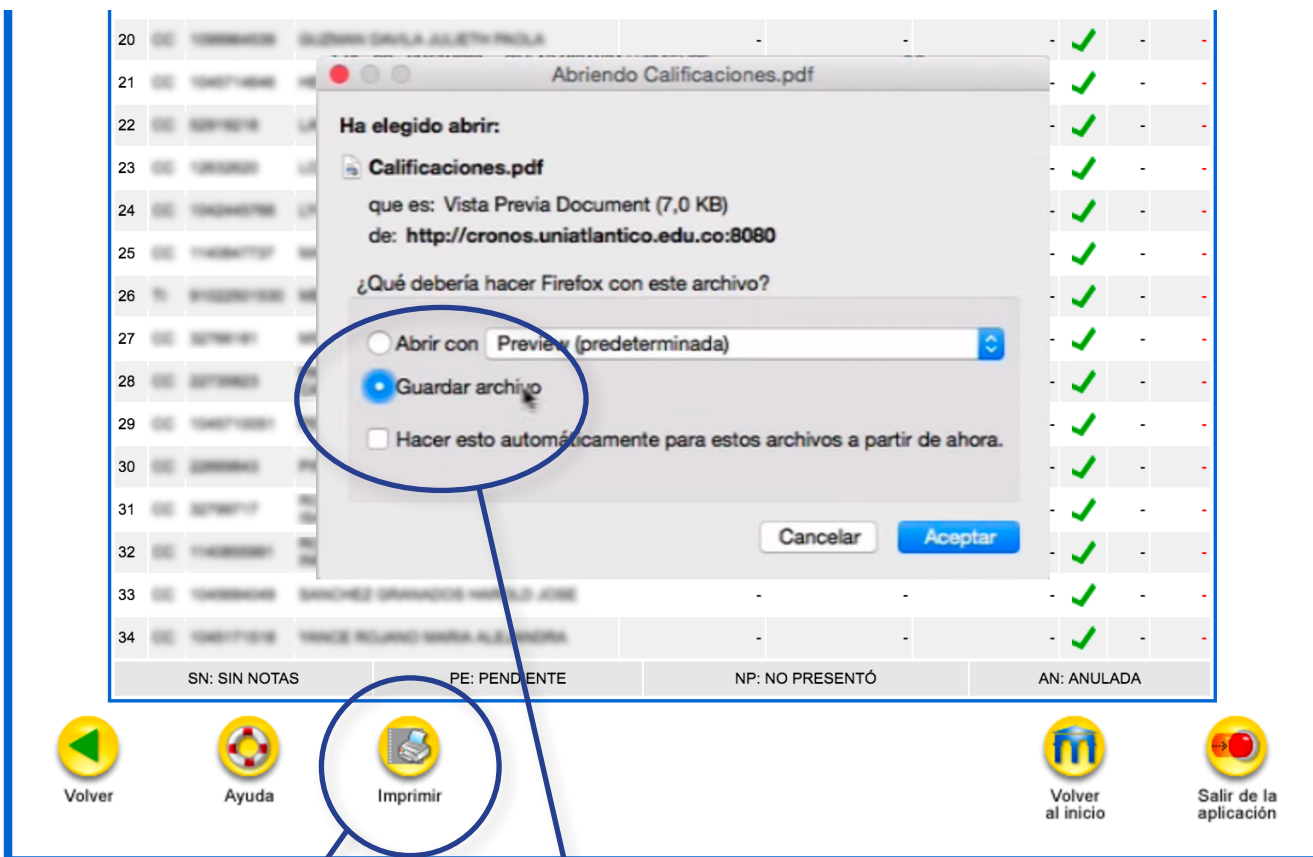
| 20 | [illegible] | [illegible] | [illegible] | - | - | - | ✓ | - | - |
|---|---|---|---|---|---|---|---|---|---|
| 21 | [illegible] | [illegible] | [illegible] | | | - | ✓ | - | - |
| 22 | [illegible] | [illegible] | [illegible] | | | - | ✓ | - | - |
| 23 | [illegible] | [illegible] | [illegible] | | | - | ✓ | - | - |
| 24 | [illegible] | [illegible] | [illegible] | | | - | ✓ | - | - |
| 25 | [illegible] | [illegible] | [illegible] | | | - | ✓ | - | - |
| 26 | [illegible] | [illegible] | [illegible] | | | - | ✓ | - | - |
| 27 | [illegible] | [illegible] | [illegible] | | | - | ✓ | - | - |
| 28 | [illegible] | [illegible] | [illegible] | | | - | ✓ | - | - |
| 29 | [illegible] | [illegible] | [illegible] | | | - | ✓ | - | - |
| 30 | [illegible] | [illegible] | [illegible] | | | - | ✓ | - | - |
| 31 | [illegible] | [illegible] | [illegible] | | | - | ✓ | - | - |
| 32 | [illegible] | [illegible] | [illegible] | | | - | ✓ | - | - |
| 33 | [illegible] | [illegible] | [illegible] | - | - | - | ✓ | - | - |
| 34 | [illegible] | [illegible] | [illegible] | - | - | - | ✓ | - | - |

Abriendo Calificaciones.pdf

Ha elegido abrir:

Calificaciones.pdf

que es: Vista Previa Document (7,0 KB)
de: http://cronos.uniatlantico.edu.co:8080

¿Qué debería hacer Firefox con este archivo?

Abrir con Preview (predeterminada)

Guardar archivo

Hacer esto automáticamente para estos archivos a partir de ahora.

Cancelar Aceptar

| SN: SIN NOTAS | PE: PENDIENTE | NP: NO PRESENTÓ | AN: ANULADA |
|---|---|---|---|

Volver

Ayuda

Imprimir

Volver al inicio

Salir de la aplicación